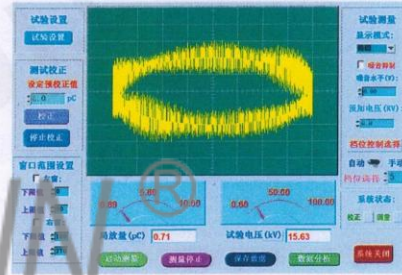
试验设置

试验设置

测试校正

设定预校正值

1.0 pC

校正

停止校正

窗口范围设置

下限

上限

下限

上限

试验测量

显示模式:

噪音抑制

噪音水平(V)

施加电压(KV)

挡位控制选择

自动

挡位选择

系统状态:

校正

0.00

5.00

10.00

放电量(pC)

0.71

0.00

50.00

100.00

试验电压(kV)

15.63

启动测量

测量停止

保存数据

数据分析

系统关闭